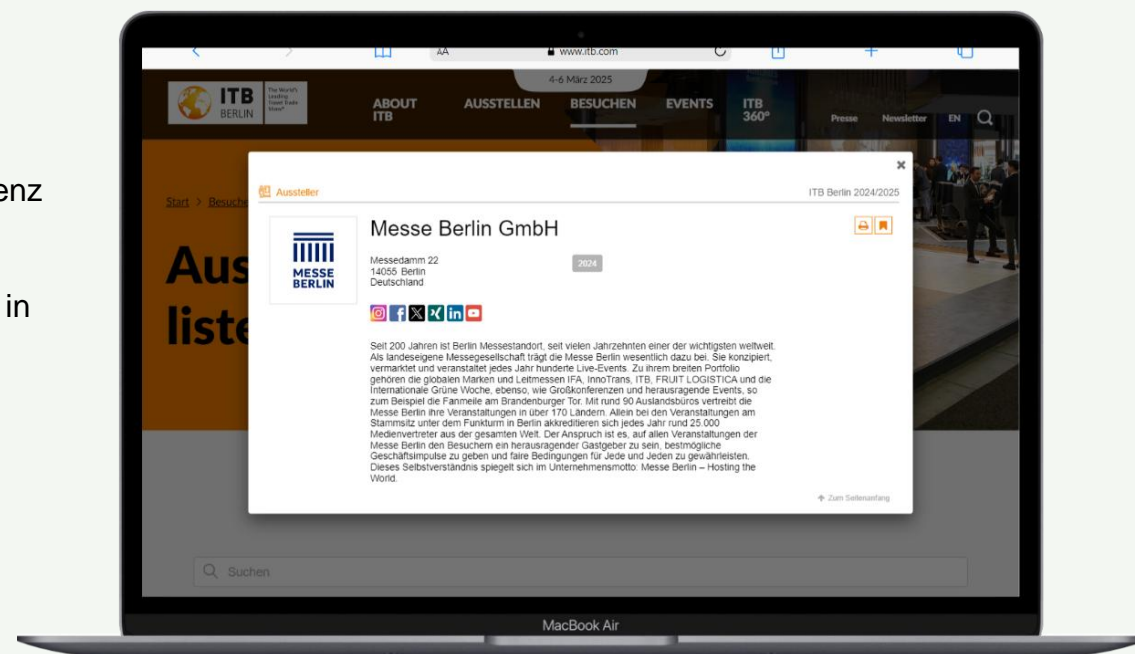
enz

in

AA www.itb.com

4-6 März 2025

ITB BERLIN The World's Leading Travel Trade Show®

ABOUT ITB
AUSSTELLEN
BESUCHEN
EVENTS
ITB 360°
Presse
Newsletter
EN

Start > Besuche

Aus liste

Aussteller

ITB Berlin 2024/2025

Messe Berlin GmbH

MESSE BERLIN

Messedamm 22
14055 Berlin
Deutschland

2024

Seit 200 Jahren ist Berlin Messestandort, seit vielen Jahrzehnten einer der wichtigsten weltweit. Als landeseigene Messegesellschaft trägt die Messe Berlin wesentlich dazu bei. Sie konzipiert, vermarktet und veranstaltet jedes Jahr hunderte Live-Events. Zu ihrem breiten Portfolio gehören die globalen Marken und Leitmessen IFA, InnoTrans, ITB, FRUIT LOGISTICA und die Internationale Grüne Woche, ebenso, wie Großkonferenzen und herausragende Events, so zum Beispiel die Fanmeile am Brandenburger Tor. Mit rund 90 Auslandsbüros vertreibt die Messe Berlin ihre Veranstaltungen in über 170 Ländern. Allein bei den Veranstaltungen am Stammsitz unter dem Funkturm in Berlin akkreditieren sich jedes Jahr rund 25.000 Medienvertreter aus der gesamten Welt. Der Anspruch ist es, auf allen Veranstaltungen der Messe Berlin den Besuchern ein herausragender Gastgeber zu sein, bestmögliche Geschäftsimpulse zu geben und faire Bedingungen für Jede und Jeden zu gewährleisten. Dieses Selbstverständnis spiegelt sich im Unternehmensmotto: Messe Berlin – Hosting the World.

Zum Seitenanfang

Suchen

MacBook Air